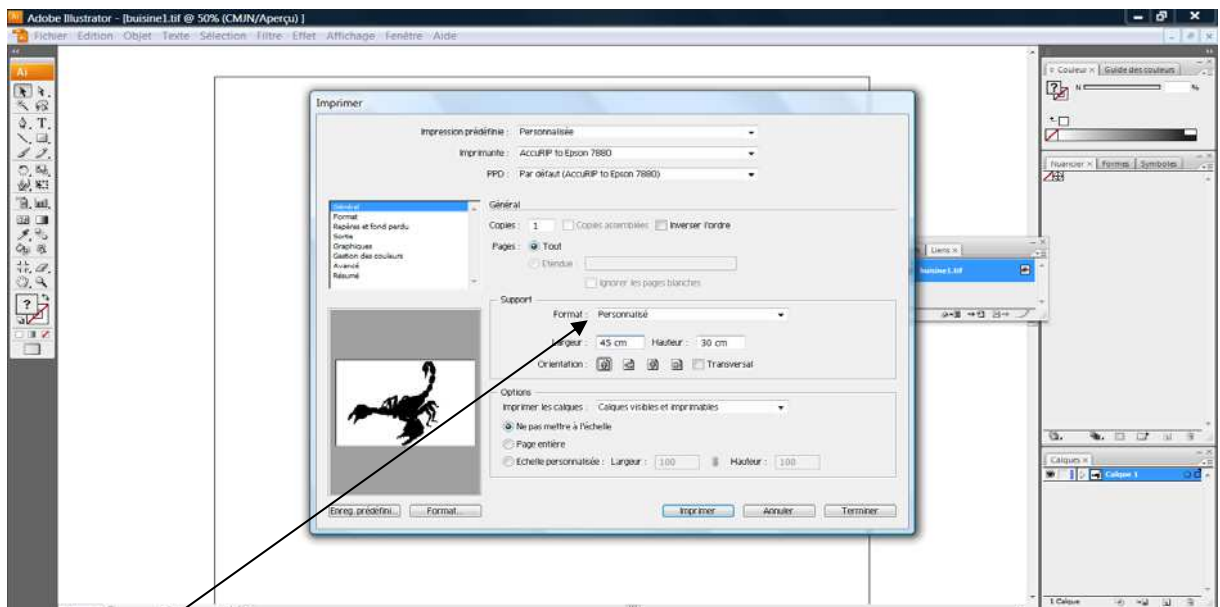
Adobe Illustrator - [buisine1.tif @ 50% (CMJN/Aperçu) ]

Fichier Edition Objet Texte Sélection Filtre Effet Affichage Fenêtre Aide

Ai

Imprimer

Impression prédéfinie : Personnalisée

Imprimante : AccuRIP to Epson 7880

PPD : Par défaut (AccuRIP to Epson 7880)

Général
Format
Repères et fond perdu
Sortie
Graphiques
Gestion des couleurs
Avancé
Résumé

Général

Copies : 1 Copies assemblées Inverser l'ordre

Pages : Tout

Etendue :

Ignorer les pages blanches

Support

Format : Personnalisé

Largeur : 45 cm Hauteur : 30 cm

Orientation : Transversal

Options

Imprimer les calques : Calques visibles et imprimables

Ne pas mettre à l'échelle

Page entière

Echelle personnalisée : Largeur : 100 Hauteur : 100

Enreg. prédéfini... Format... Imprimer Annuler Terminer

Liens ×

buisine1.tif

Couleur × Guide des couleurs

N %

Nuancier × Formes Symboles

Calques ×

Calque 1

1 Calque